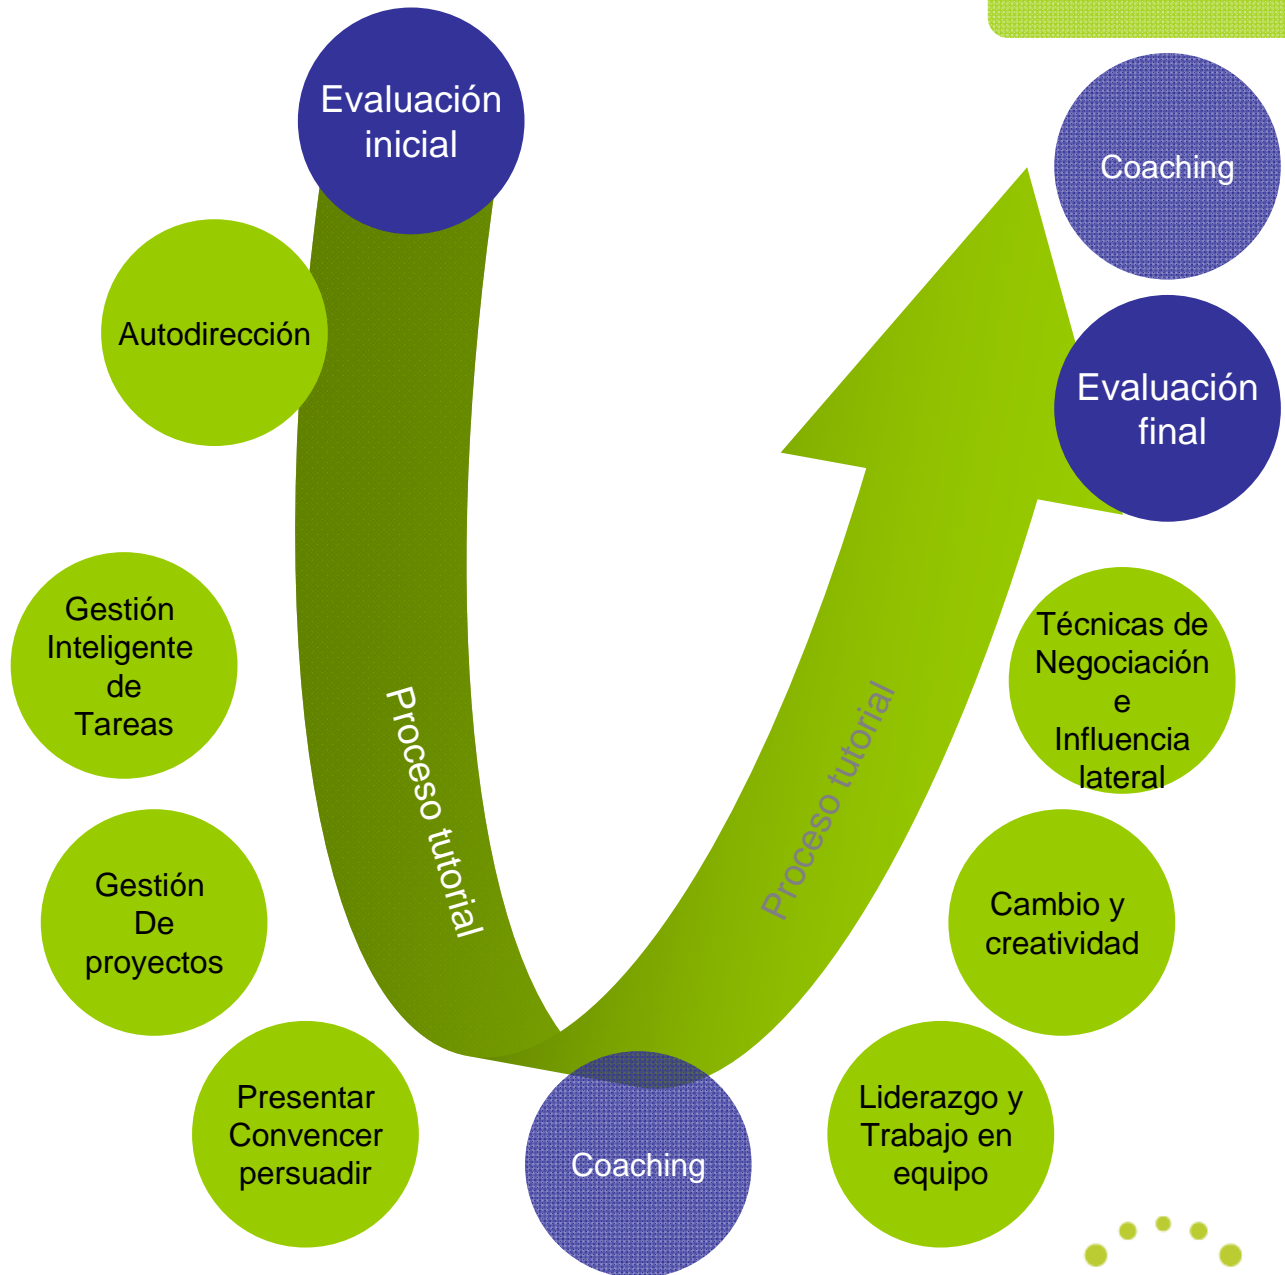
Evaluación inicial

Autodirección

Gestión Inteligente de Tareas

Gestión De proyectos

Presentar Convencer persuadir

Proceso tutorial

Coaching

Proceso tutorial

Liderazgo y Trabajo en equipo

Cambio y creatividad

Técnicas de Negociación e Influencia lateral

Evaluación final

Coaching